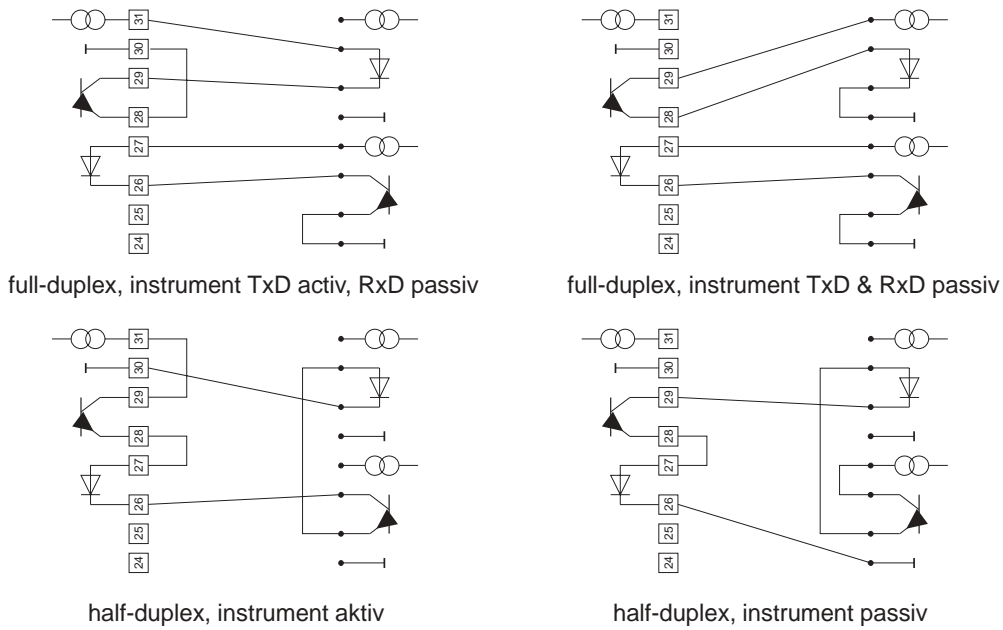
31
30
29
28
27
26
25
24

full-duplex, instrument TxD activ, RxD passiv

31
30
29
28
27
26
25
24

full-duplex, instrument TxD & RxD passiv

31
30
29
28
27
26
25
24

half-duplex, instrument aktiv

31
30
29
28
27
26
25
24

half-duplex, instrument passiv